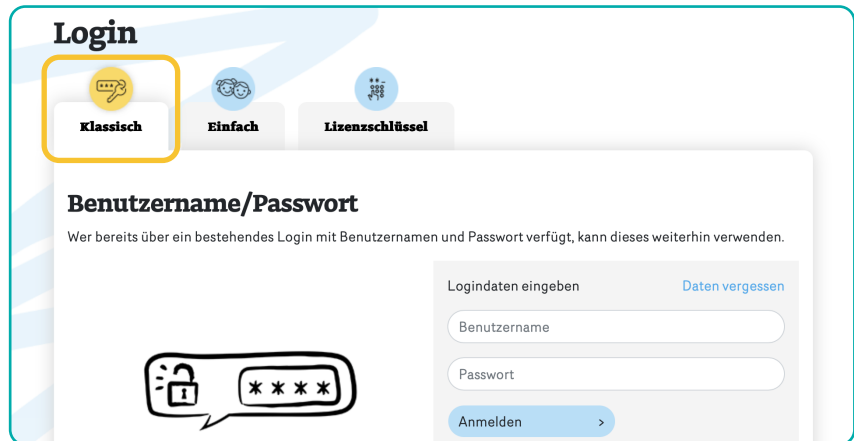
Login

Klassisch

Einfach

Lizenzschlüssel

Benutzername/Passwort

Wer bereits über ein bestehendes Login mit Benutzernamen und Passwort verfügt, kann dieses weiterhin verwenden.

Logindaten eingeben

Daten vergessen

Benutzername

Passwort

Anmelden >

****